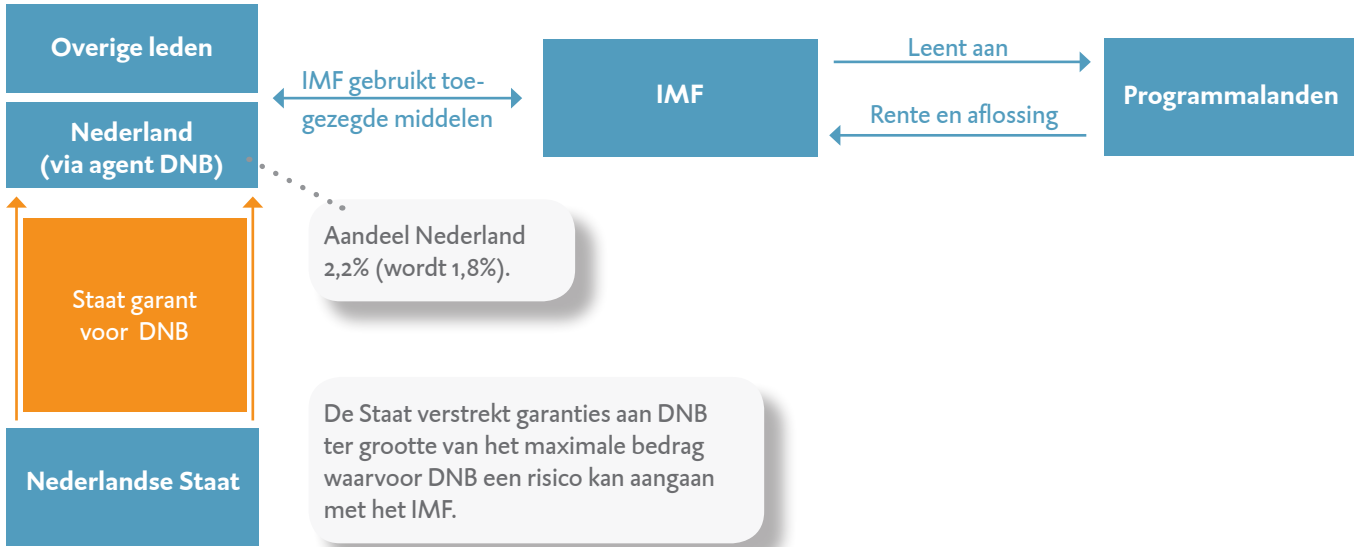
Overige leden

IMF gebruikt toegezegde middelen

IMF

Leent aan

Rente en aflossing

Programmalanden

Nederland (via agent DNB)

Aandeel Nederland 2,2% (wordt 1,8%).

Staat garant voor DNB

De Staat verstrekt garanties aan DNB ter grootte van het maximale bedrag waarvoor DNB een risico kan aangaan met het IMF.

Nederlandse Staat